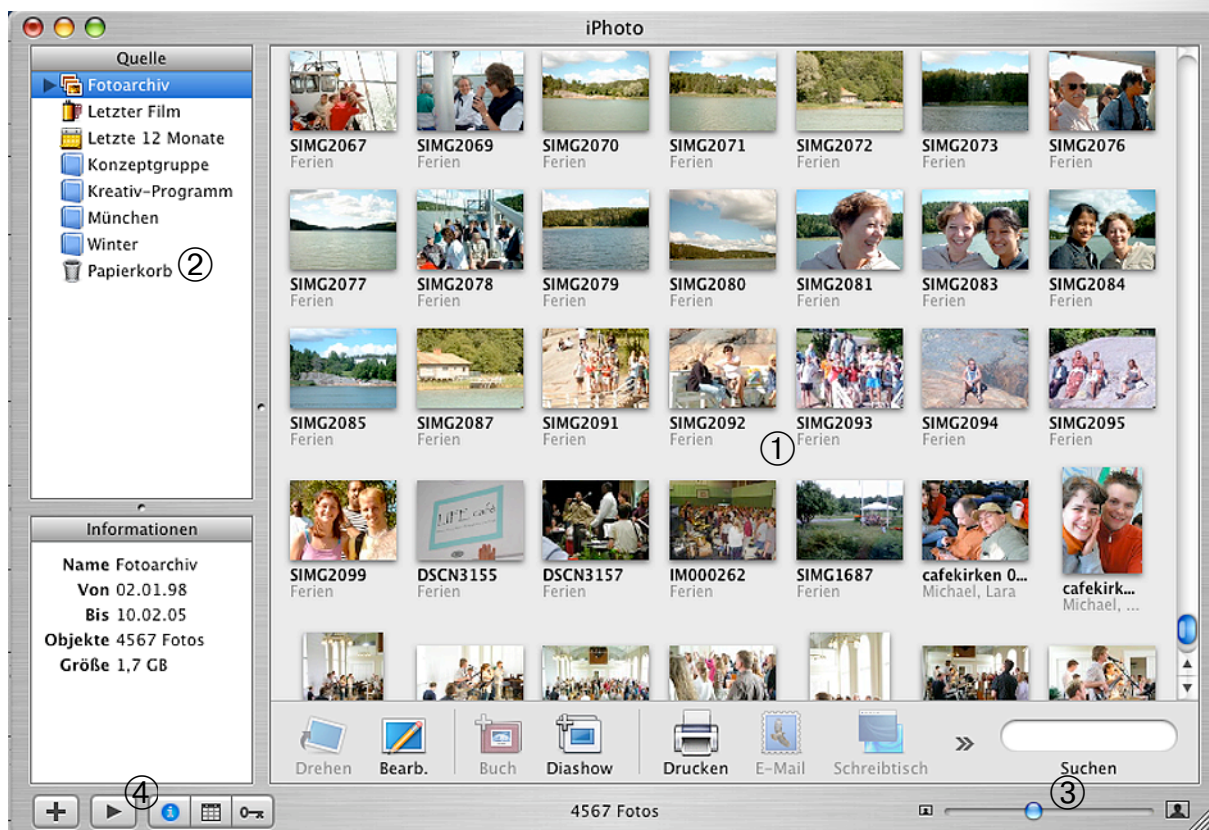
iPhoto

Quelle
Fotoarchiv
Letzter Film
Letzte 12 Monate
Konzeptgruppe
Kreativ-Programm
München
Winter
Papierkorb ②

Informationen
Name Fotoarchiv
Von 02.01.98
Bis 10.02.05
Objekte 4567 Fotos
Größe 1,7 GB

SIMG2067 Ferien
SIMG2069 Ferien
SIMG2070 Ferien
SIMG2071 Ferien
SIMG2072 Ferien
SIMG2073 Ferien
SIMG2076 Ferien
SIMG2077 Ferien
SIMG2078 Ferien
SIMG2079 Ferien
SIMG2080 Ferien
SIMG2081 Ferien
SIMG2083 Ferien
SIMG2084 Ferien
SIMG2085 Ferien
SIMG2087 Ferien
SIMG2091 Ferien
SIMG2092 Ferien
SIMG2093 Ferien ①
SIMG2094 Ferien
SIMG2095 Ferien
SIMG2099 Ferien
DSCN3155 Ferien
DSCN3157 Ferien
IM000262 Ferien
SIMG1687 Ferien
cafekirken 0... Michael, Lara
cafekirk... Michael, ...

Drehen
Bearb.
Buch
Diashow
Drucken
E-Mail
Schreibtisch
»
Suchen

④
4567 Fotos
③